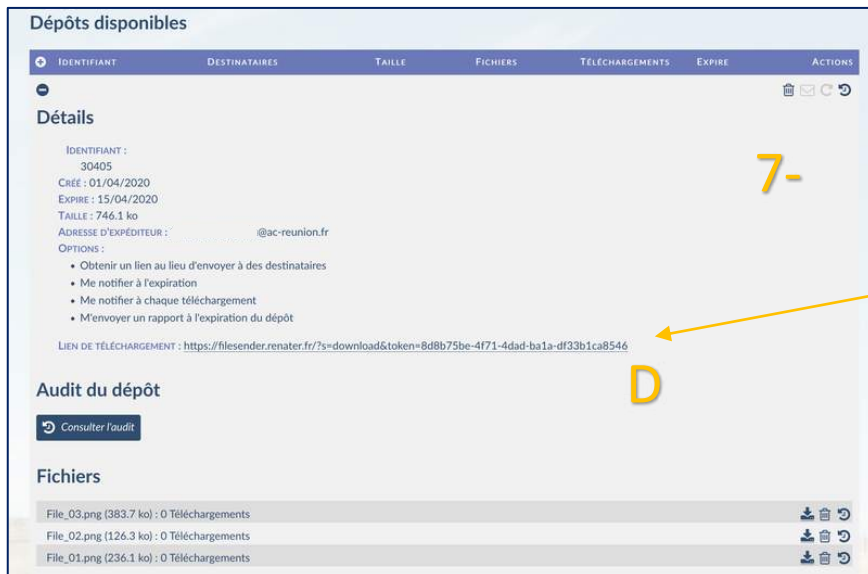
Dépôts disponibles

| Identifiant | Destinataires | Taille | Fichiers | Téléchargements | Expire | Actions |
|---|---|---|---|---|---|---|

Détails

Identifiant :
30405
Créé : 01/04/2020
Expire : 15/04/2020
Taille : 746.1 ko
Adresse d'expéditeur : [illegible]@ac-reunion.fr
Options :
• Obtenir un lien au lieu d'envoyer à des destinataires
• Me notifier à l'expiration
• Me notifier à chaque téléchargement
• M'envoyer un rapport à l'expiration du dépôt

Lien de téléchargement : https://filesender.renater.fr/?s=download&token=8d8b75be-4f71-4dad-ba1a-df33b1ca8546

7-

D

Audit du dépôt

Consulter l'audit

Fichiers

File_03.png (383.7 ko) : 0 Téléchargements
File_02.png (126.3 ko) : 0 Téléchargements
File_01.png (236.1 ko) : 0 Téléchargements